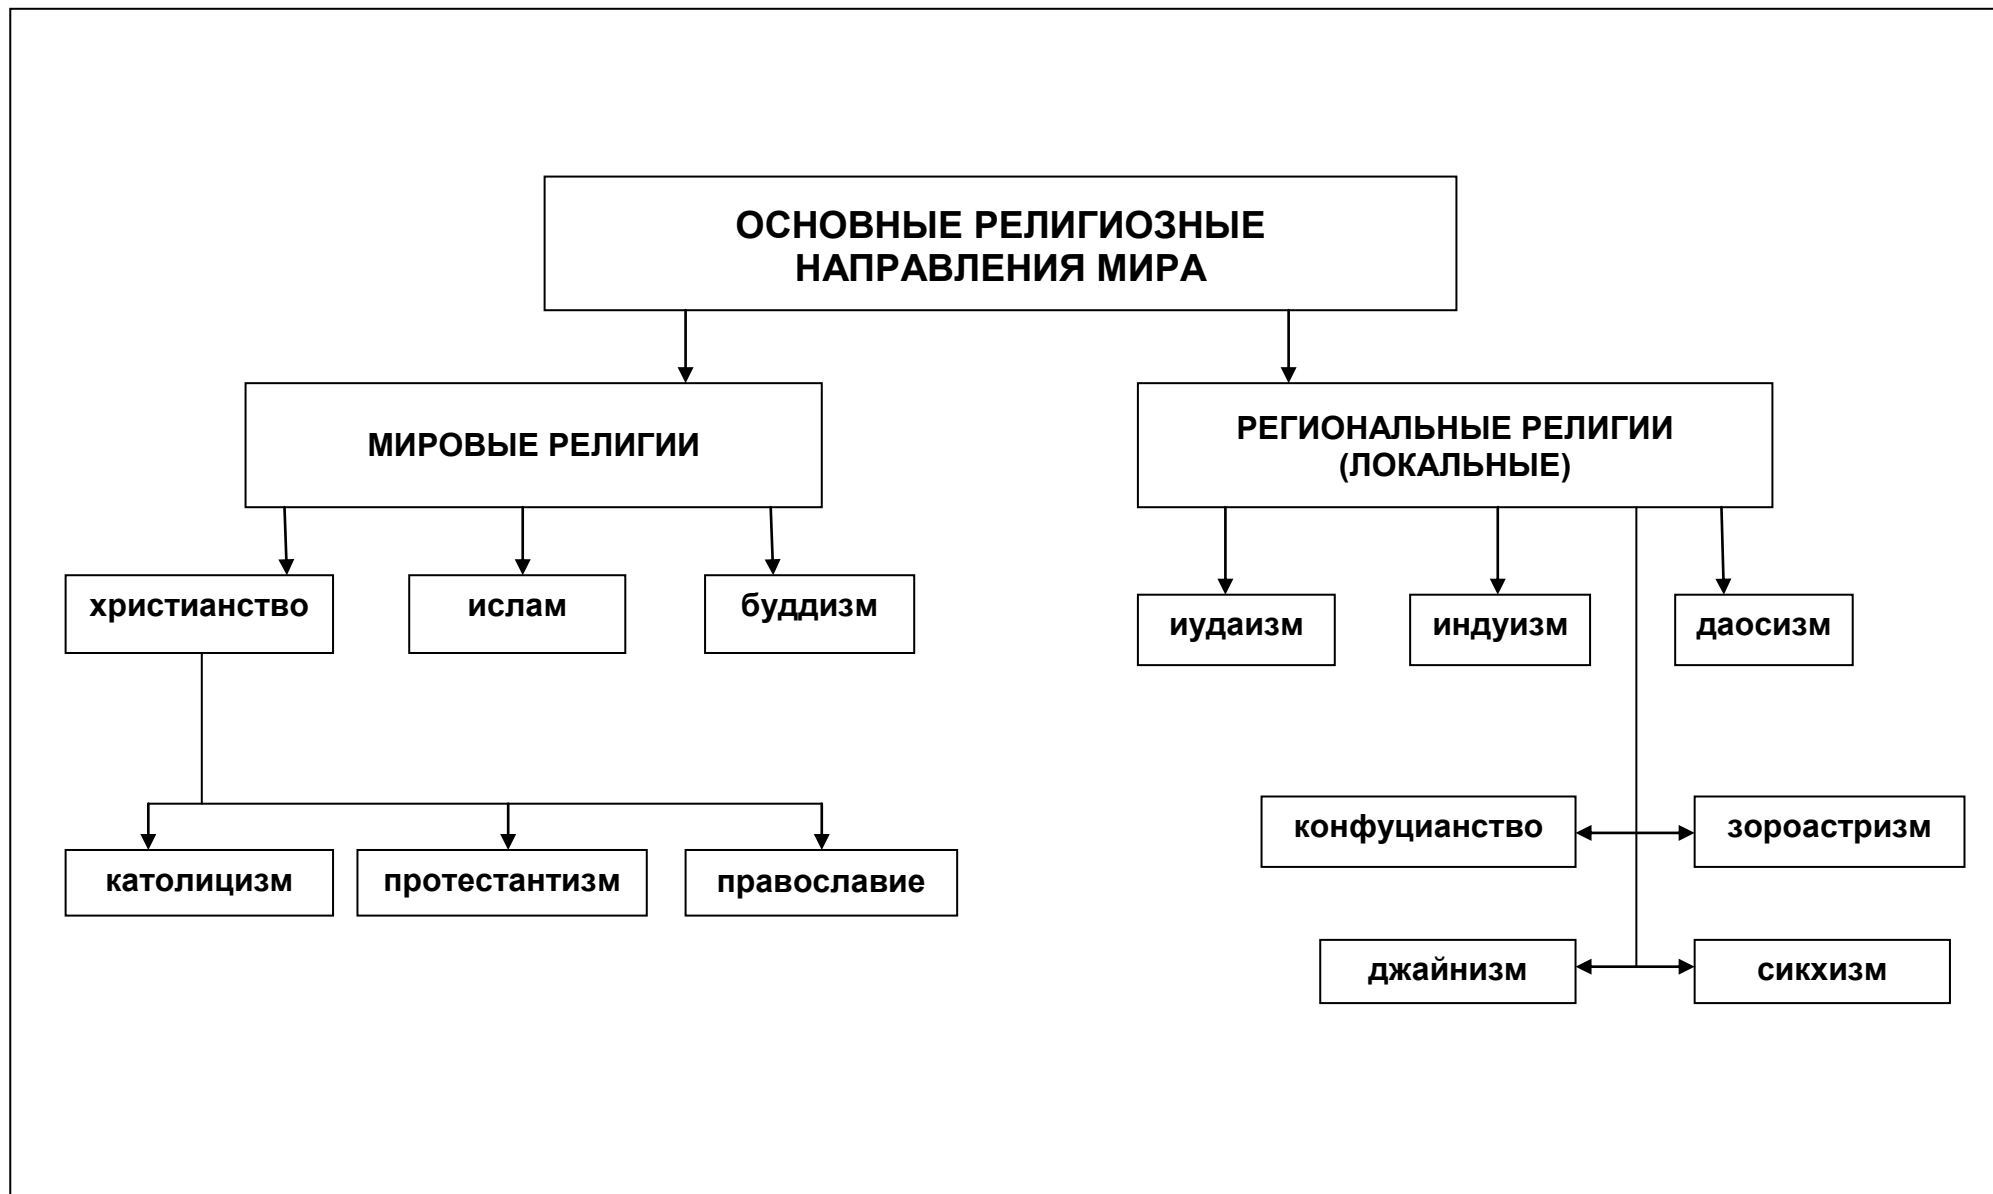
ОСНОВНЫЕ РЕЛИГИОЗНЫЕ НАПРАВЛЕНИЯ МИРА

МИРОВЫЕ РЕЛИГИИ

РЕГИОНАЛЬНЫЕ РЕЛИГИИ (ЛОКАЛЬНЫЕ)

христианство

ислам

буддизм

иудаизм

индуизм

даосизм

конфуцианство

зороастризм

католицизм

протестантизм

православие

джайнизм

сикхизм